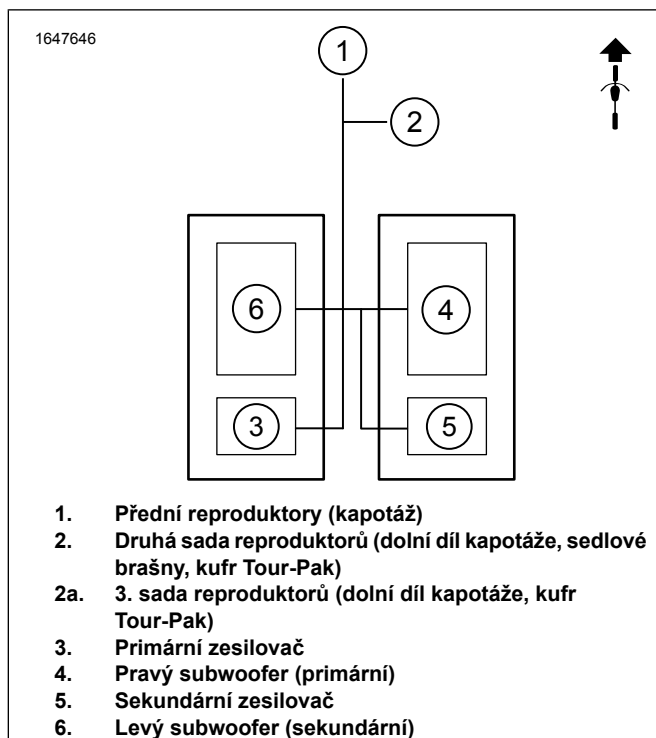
1647646

1

2

6

4

3

5

1. Přední reproduktory (kapotáž)
2. Druhá sada reproduktorů (dolní díl kapotáže, sedlové brašny, kufr Tour-Pak)
2a. 3. sada reproduktorů (dolní díl kapotáže, kufr Tour-Pak)
3. Primární zesilovač
4. Pravý subwoofer (primární)
5. Sekundární zesilovač
6. Levý subwoofer (sekundární)